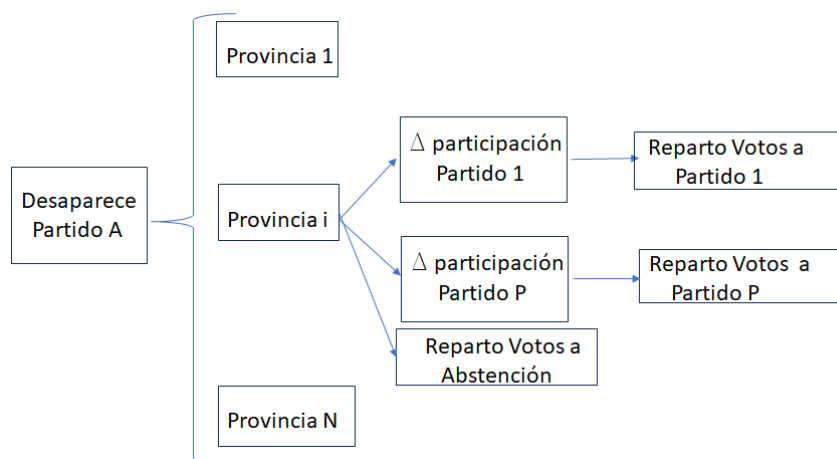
Desaparece Partido A

Provincia 1

Provincia i

Provincia N

$\Delta$ participación Partido 1

$\Delta$ participación Partido P

Reparto Votos a Abstención

Reparto Votos a Partido 1

Reparto Votos a Partido P